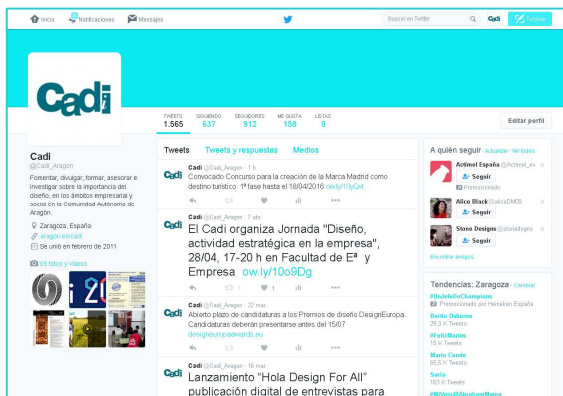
Inicio Notificaciones Mensajes

Buscar en Twitter

Cadi Twittear

Cadi

TWEETS 1.565 SIGUIENDO 637 SEGUIDORES 912 ME GUSTA 158 LISTAS 9

Editar perfil

Cadi
@Cadi_Aragon

Fomentar, divulgar, formar, asesorar e investigar sobre la importancia del diseño, en los ámbitos empresarial y social en la Comunidad Autónoma de Aragón.

Zaragoza, España
aragon.es/cadi
Se unió en febrero de 2011

68 fotos y videos

Tweets Tweets y respuestas Medios

Cadi @Cadi_Aragon · 1 h
Convocado Concurso para la creación de la Marca Madrid como destino turístico. 1ª fase hasta el 18/04/2016 ow.ly/10yQxt

Cadi @Cadi_Aragon · 7 abr.
El Cadi organiza Jornada "Diseño, actividad estratégica en la empresa", 28/04, 17-20 h en Facultad de Eª y Empresa ow.ly/10o9Dg

Cadi @Cadi_Aragon · 22 mar.
Abierto plazo de candidaturas a los Premios de diseño DesignEuropa. Candidaturas deberán presentarse antes del 15/07 designeuropaawards.eu

Cadi @Cadi_Aragon · 16 mar.
Lanzamiento "Hola Design For All" publicación digital de entrevistas para

A quién seguir · Actualizar · Ver todos

Actimel España @Actimel_es
Seguir
Promocionado

Alice Black @aliceDM09
Seguir

Stone Designs @stonedigns
Seguir

Encontrar amigos

Tendencias: Zaragoza · Cambiar
#UnJefeDeChampions
Promocionado por Heineken España
Berlín Osborne
29,3 K Tweets
#FelizMartes
15 K Tweets
Mario Conde
65,5 K Tweets
Soria
183 K Tweets
#MiVotoAlAbrahamMateo